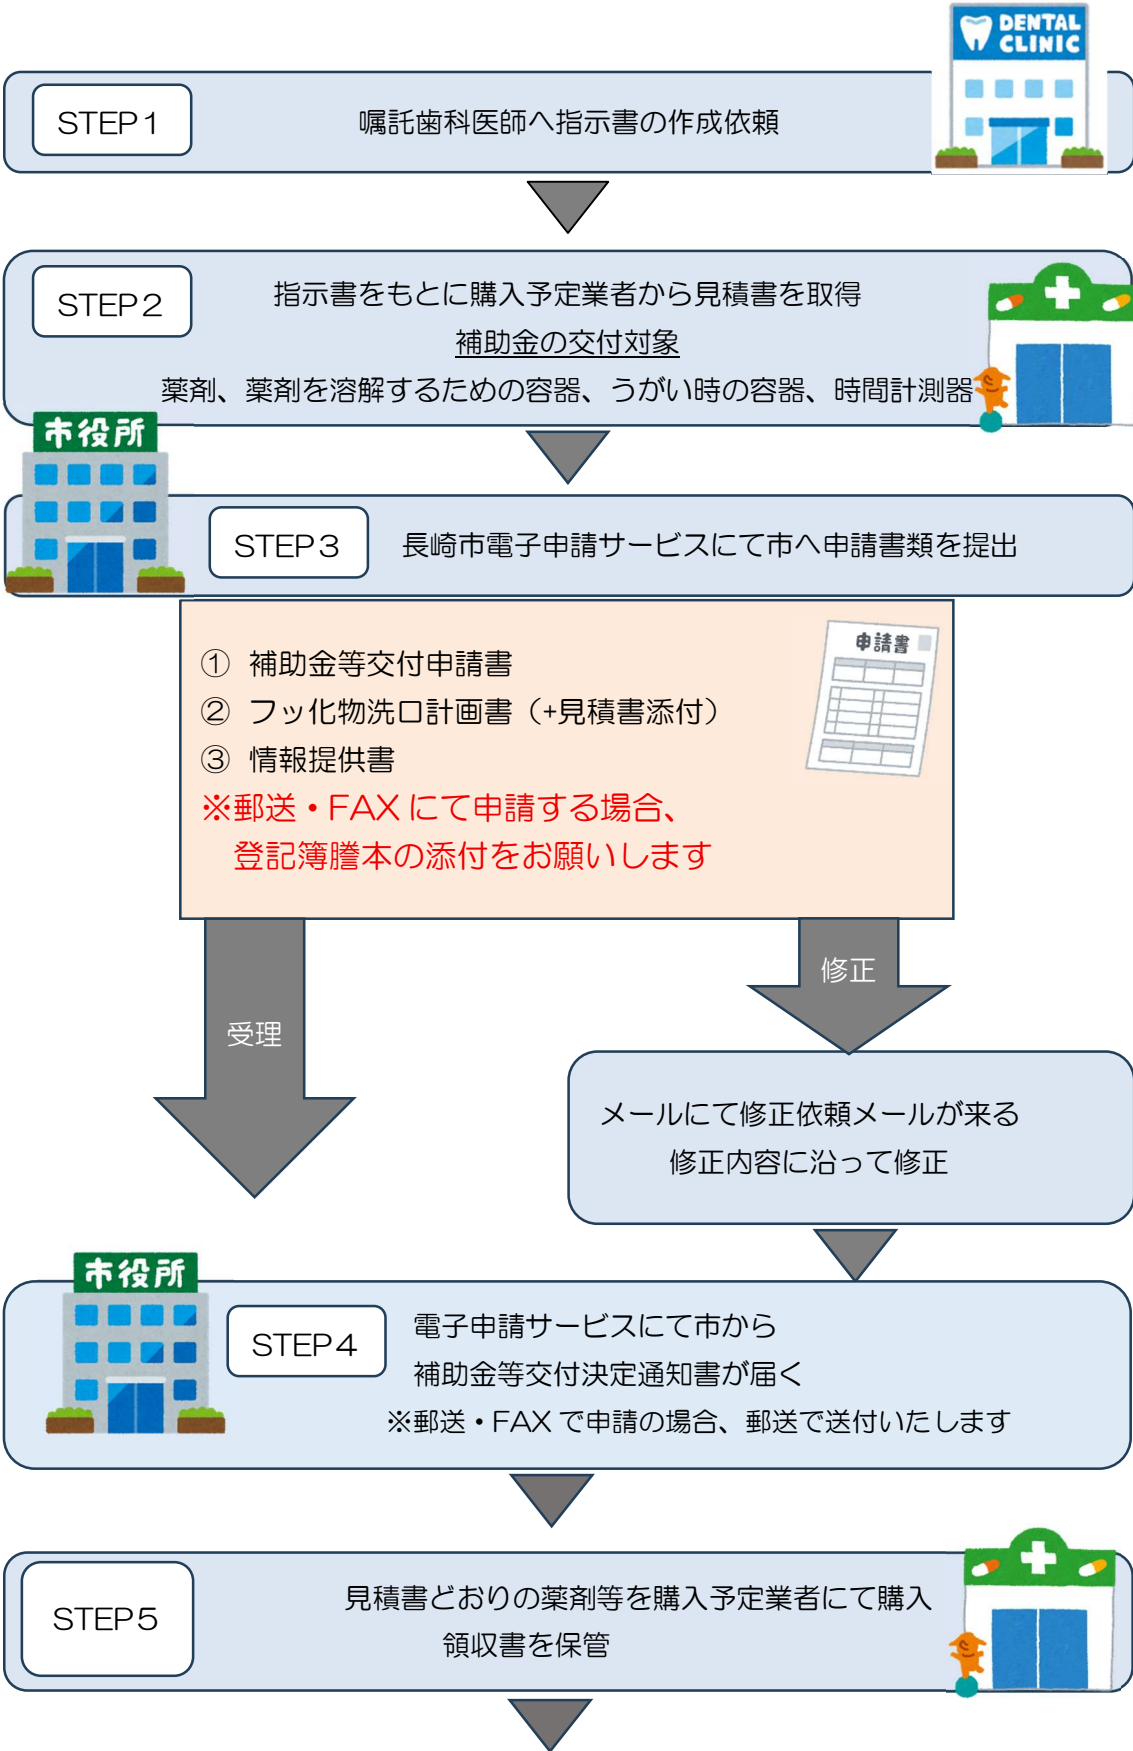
DENTAL CLINIC

STEP１

嘱託歯科医師へ指示書の作成依頼

STEP２

指示書をもとに購入予定業者から見積書を取得

補助金の交付対象

薬剤、薬剤を溶解するための容器、うがい時の容器、時間計測器

市役所

STEP３

長崎市電子申請サービスにて市へ申請書類を提出

① 補助金等交付申請書
② フッ化物洗口計画書（+見積書添付）
③ 情報提供書
※郵送・FAX にて申請する場合、
登記簿謄本の添付をお願いします

申請書

受理

修正

メールにて修正依頼メールが来る
修正内容に沿って修正

市役所

STEP４

電子申請サービスにて市から
補助金等交付決定通知書が届く
※郵送・FAX で申請の場合、郵送で送付いたします

STEP５

見積書どおりの薬剤等を購入予定業者にて購入
領収書を保管